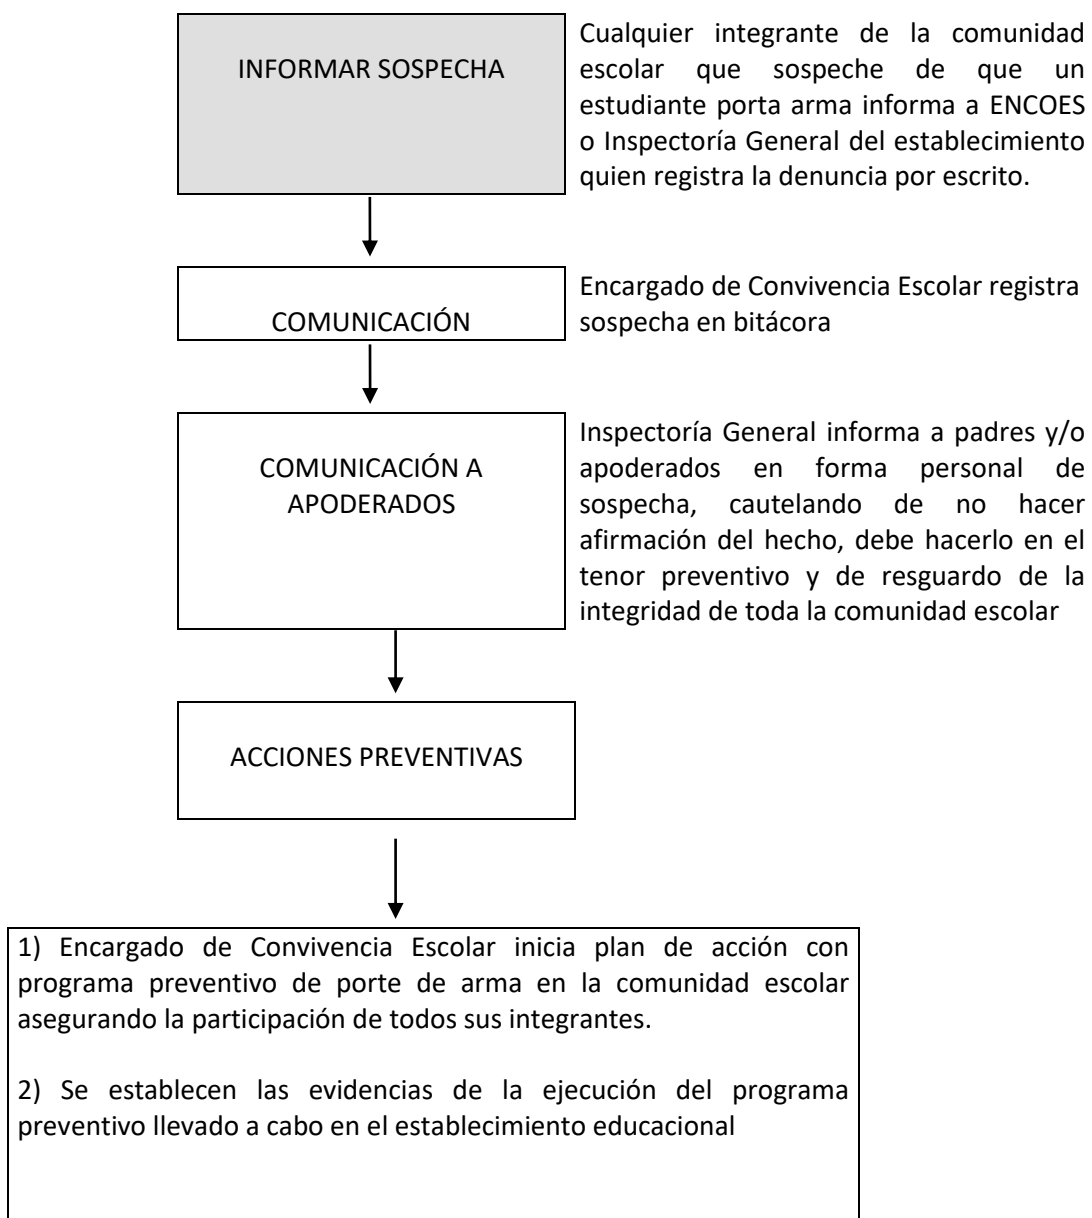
INFORMAR SOSPECHA

Cualquier integrante de la comunidad escolar que sospeche de que un estudiante porta arma informa a ENCOES o Inspectoría General del establecimiento quien registra la denuncia por escrito.

COMUNICACIÓN

Encargado de Convivencia Escolar registra sospecha en bitácora

COMUNICACIÓN A APODERADOS

Inspectoría General informa a padres y/o apoderados en forma personal de sospecha, cautelando de no hacer afirmación del hecho, debe hacerlo en el tenor preventivo y de resguardo de la integridad de toda la comunidad escolar

ACCIONES PREVENTIVAS

1) Encargado de Convivencia Escolar inicia plan de acción con programa preventivo de porte de arma en la comunidad escolar asegurando la participación de todos sus integrantes.

2) Se establecen las evidencias de la ejecución del programa preventivo llevado a cabo en el establecimiento educacional